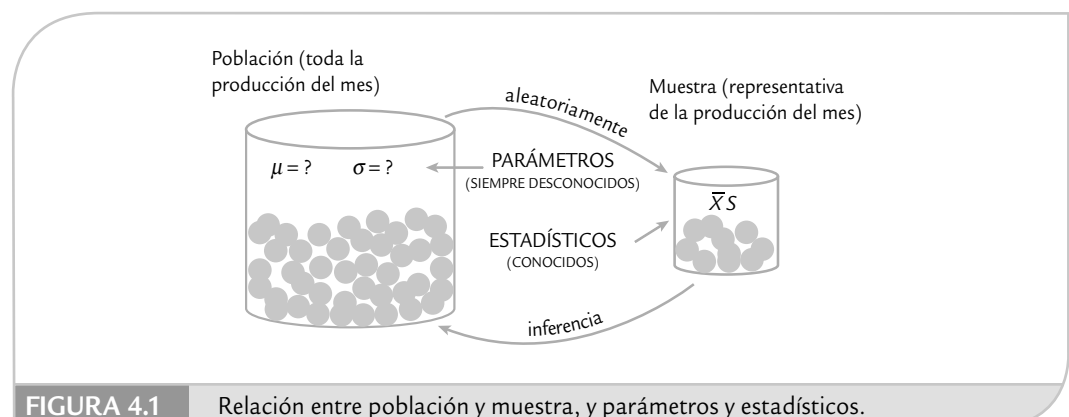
Población (toda la producción del mes)

aleatoriamente

Muestra (representativa de la producción del mes)

$\mu = ?$ $\sigma = ?$

PARÁMETROS
(SIEMPRE DESCONOCIDOS)

$\bar{X}\,S$

ESTADÍSTICOS
(CONOCIDOS)

inferencia

FIGURA 4.1 Relación entre población y muestra, y parámetros y estadísticos.